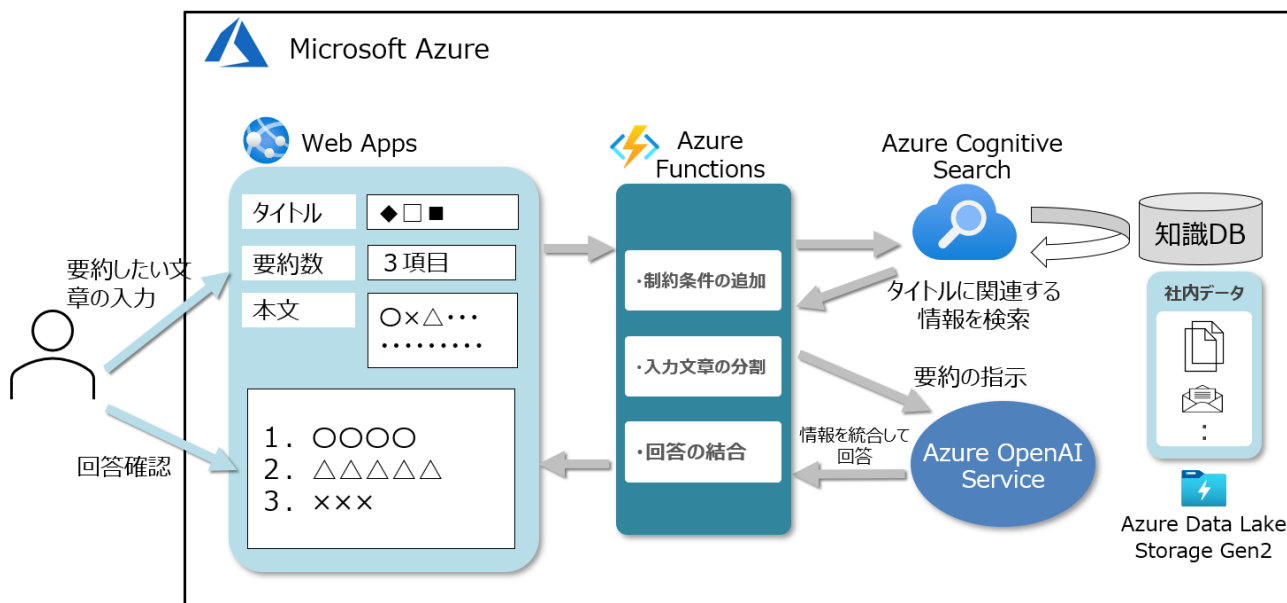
Microsoft Azure

Web Apps

タイトル ◆□■

要約数 ３項目

本文 ○×△・・・ ・・・・・・・・・

1. ○○○○
2. △△△△△
3. ×××

要約したい文章の入力

回答確認

Azure Functions

・制約条件の追加

・入力文章の分割

・回答の結合

Azure Cognitive Search

タイトルに関連する情報を検索

知識DB

社内データ

:

Azure Data Lake Storage Gen2

要約の指示

情報を統合して回答

Azure OpenAI Service